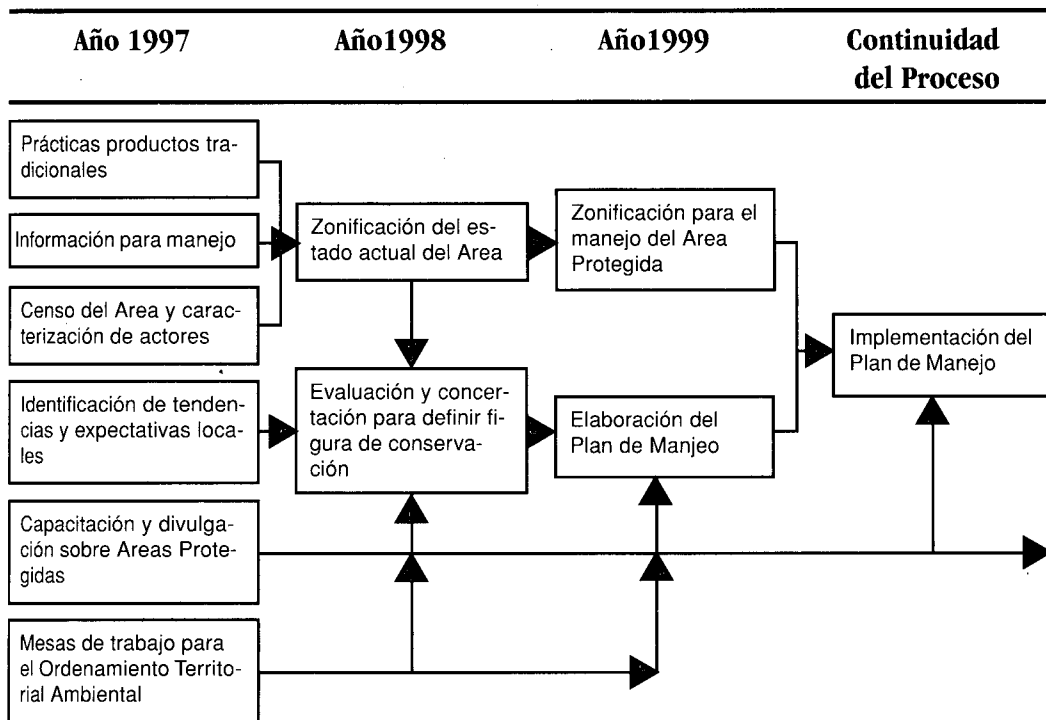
Año 1997

Año1998

Año1999

Continuidad del Proceso

Prácticas productos tradicionales

Información para manejo

Censo del Area y caracterización de actores

Identificación de tendencias y expectativas locales

Capacitación y divulgación sobre Areas Protegidas

Mesas de trabajo para el Ordenamiento Territorial Ambiental

Zonificación del estado actual del Area

Evaluación y concertación para definir figura de conservación

Zonificación para el manejo del Area Protegida

Elaboración del Plan de Manjeo

Implementación del Plan de Manejo